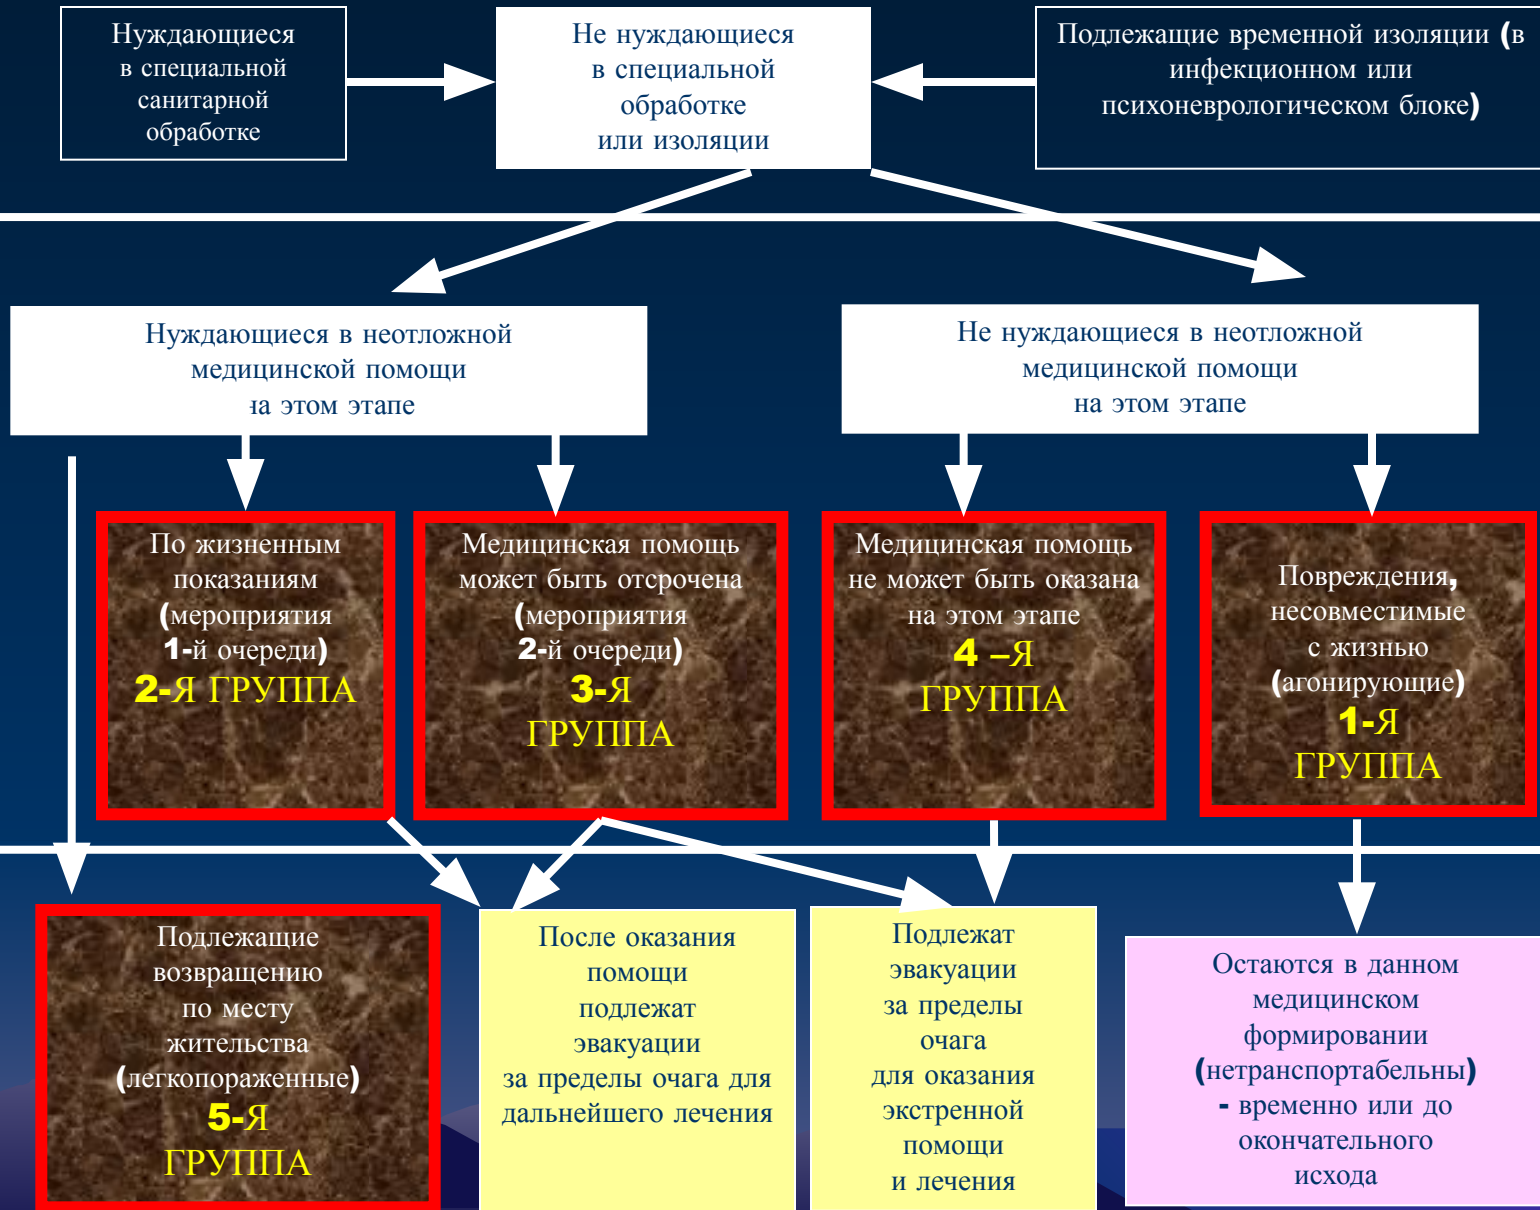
Нуждающиеся в специальной санитарной обработке

Не нуждающиеся в специальной обработке или изоляции

Подлежащие временной изоляции (в инфекционном или психоневрологическом блоке)

Нуждающиеся в неотложной медицинской помощи на этом этапе

Не нуждающиеся в неотложной медицинской помощи на этом этапе

По жизненным показаниям (мероприятия 1-й очереди) 2-Я ГРУППА

Медицинская помощь может быть отсрочена (мероприятия 2-й очереди) 3-Я ГРУППА

Медицинская помощь не может быть оказана на этом этапе 4 –Я ГРУППА

Повреждения, несовместимые с жизнью (агонирующие) 1-Я ГРУППА

Подлежащие возвращению по месту жительства (легкопораженные) 5-Я ГРУППА

После оказания помощи подлежат эвакуации за пределы очага для дальнейшего лечения

Подлежат эвакуации за пределы очага для оказания экстренной помощи и лечения

Остаются в данном медицинском формировании (нетранспортабельны) - временно или до окончательного исхода